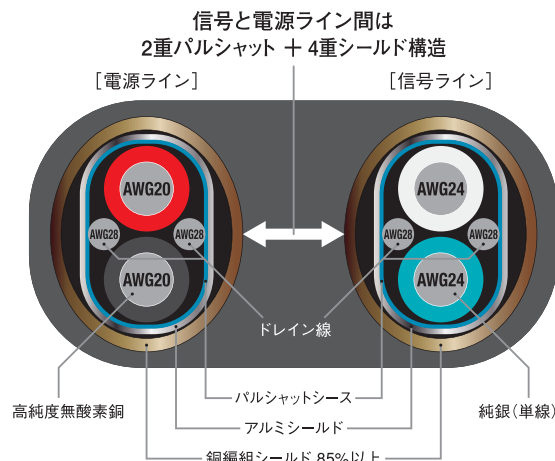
信号と電源ライン間は
2重パルシャット ＋ 4重シールド構造

［電源ライン］

［信号ライン］

AWG20

AWG28

AWG28

AWG20

AWG24

AWG28

AWG28

AWG24

ドレイン線

高純度無酸素銅

純銀（単線）

パルシャットシース

アルミシールド

銅編組シールド 85%以上